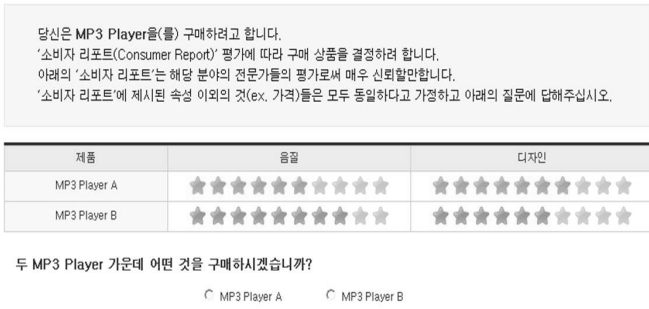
당신은 MP3 Player을(를) 구매하려고 합니다.
'소비자 리포트(Consumer Report)' 평가에 따라 구매 상품을 결정하려 합니다.
아래의 '소비자 리포트'는 해당 분야의 전문가들의 평가로써 매우 신뢰할만합니다.
'소비자 리포트'에 제시된 속성 이외의 것(ex. 가격)들은 모두 동일하다고 가정하고 아래의 질문에 답해주십시오.

| 제품 | 음질 | 디자인 |
|---|---|---|
| MP3 Player A | | |
| MP3 Player B | | |

두 MP3 Player 가운데 어떤 것을 구매하시겠습니까?

MP3 Player A    MP3 Player B